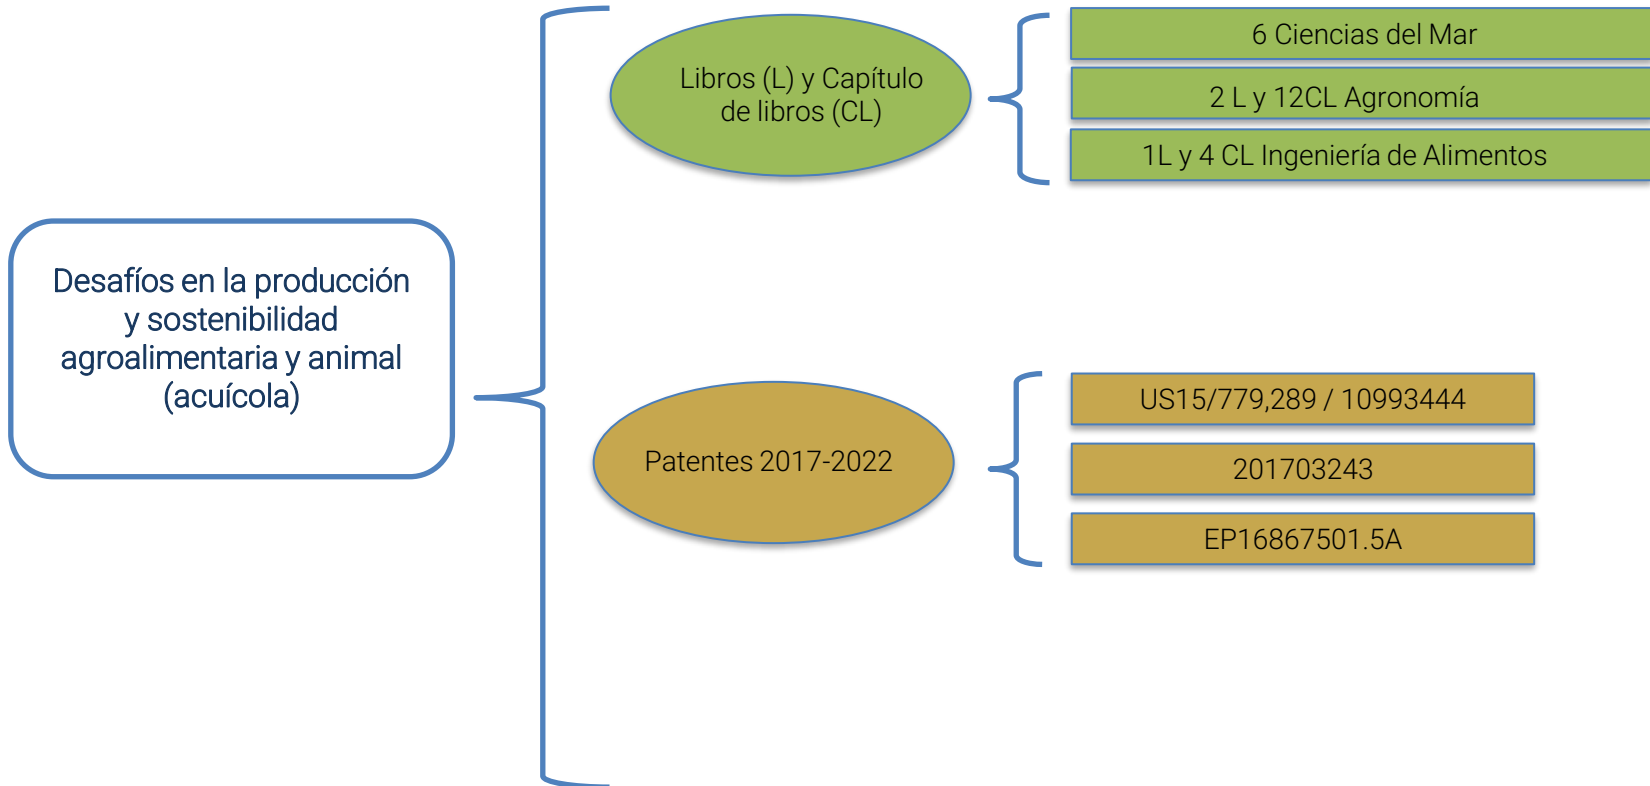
Desafíos en la producción y sostenibilidad agroalimentaria y animal (acuícola)

Libros (L) y Capítulo de libros (CL)

6 Ciencias del Mar

2 L y 12CL Agronomía

1L y 4 CL Ingeniería de Alimentos

Patentes 2017-2022

US15/779,289 / 10993444

201703243

EP16867501.5A